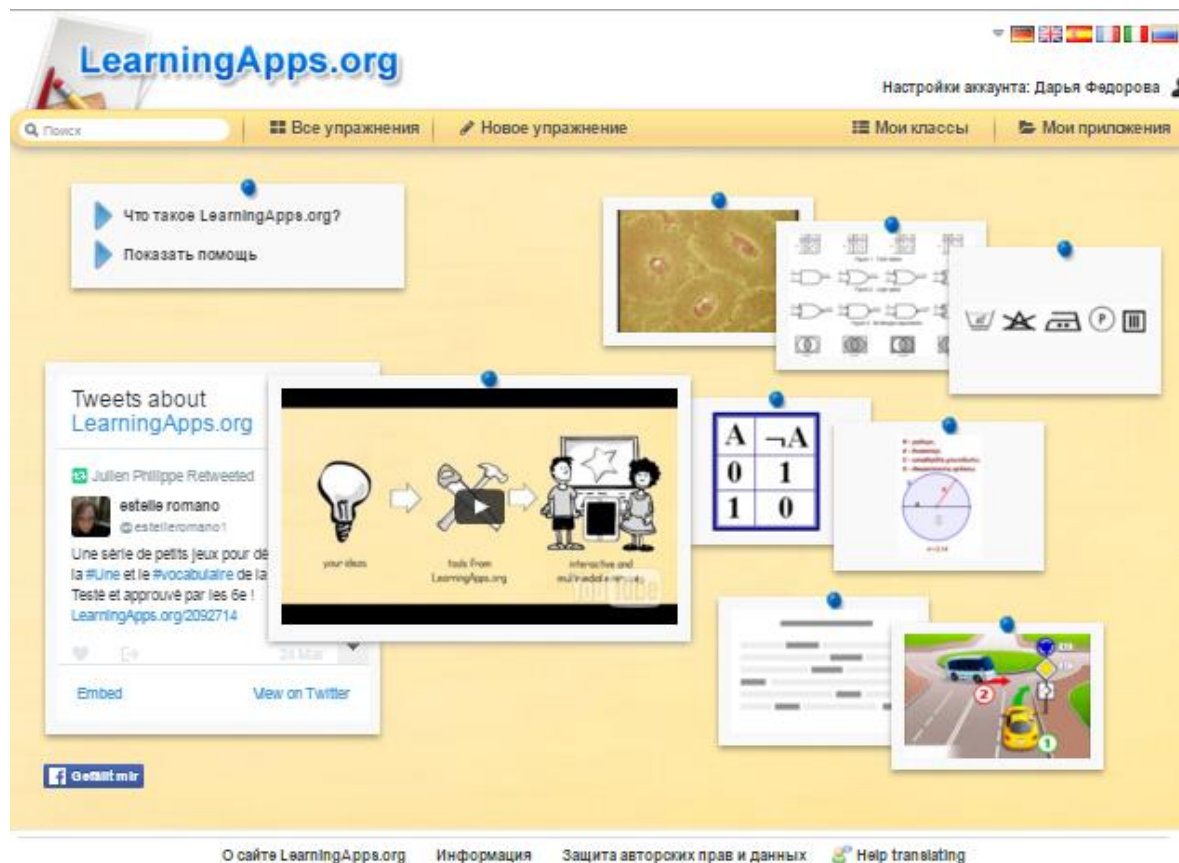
LearningApps.org

Настройки аккаунта: Дарья Федорова

Поиск

Все упражнения

Новое упражнение

Мои классы

Мои приложения

Что такое LearningApps.org?

Показать помощь

Tweets about LearningApps.org

Julien Philippe Retweeted

estelle romano
@estelleromano1

Une série de petits jeux pour dé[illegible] la #Une et le #vocabulaire de la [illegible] Testé et approuvé par les 6e !
LearningApps.org/2092714

24 Mar

Embed

View on Twitter

your ideas

tools from LearningApps.org

interactive and multimedia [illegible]

YouTube

| A | ¬A |
|---|---|
| 0 | 1 |
| 1 | 0 |

2

1

Gefällt mir

О сайте LearningApps.org Информация Защита авторских прав и данных Help translating